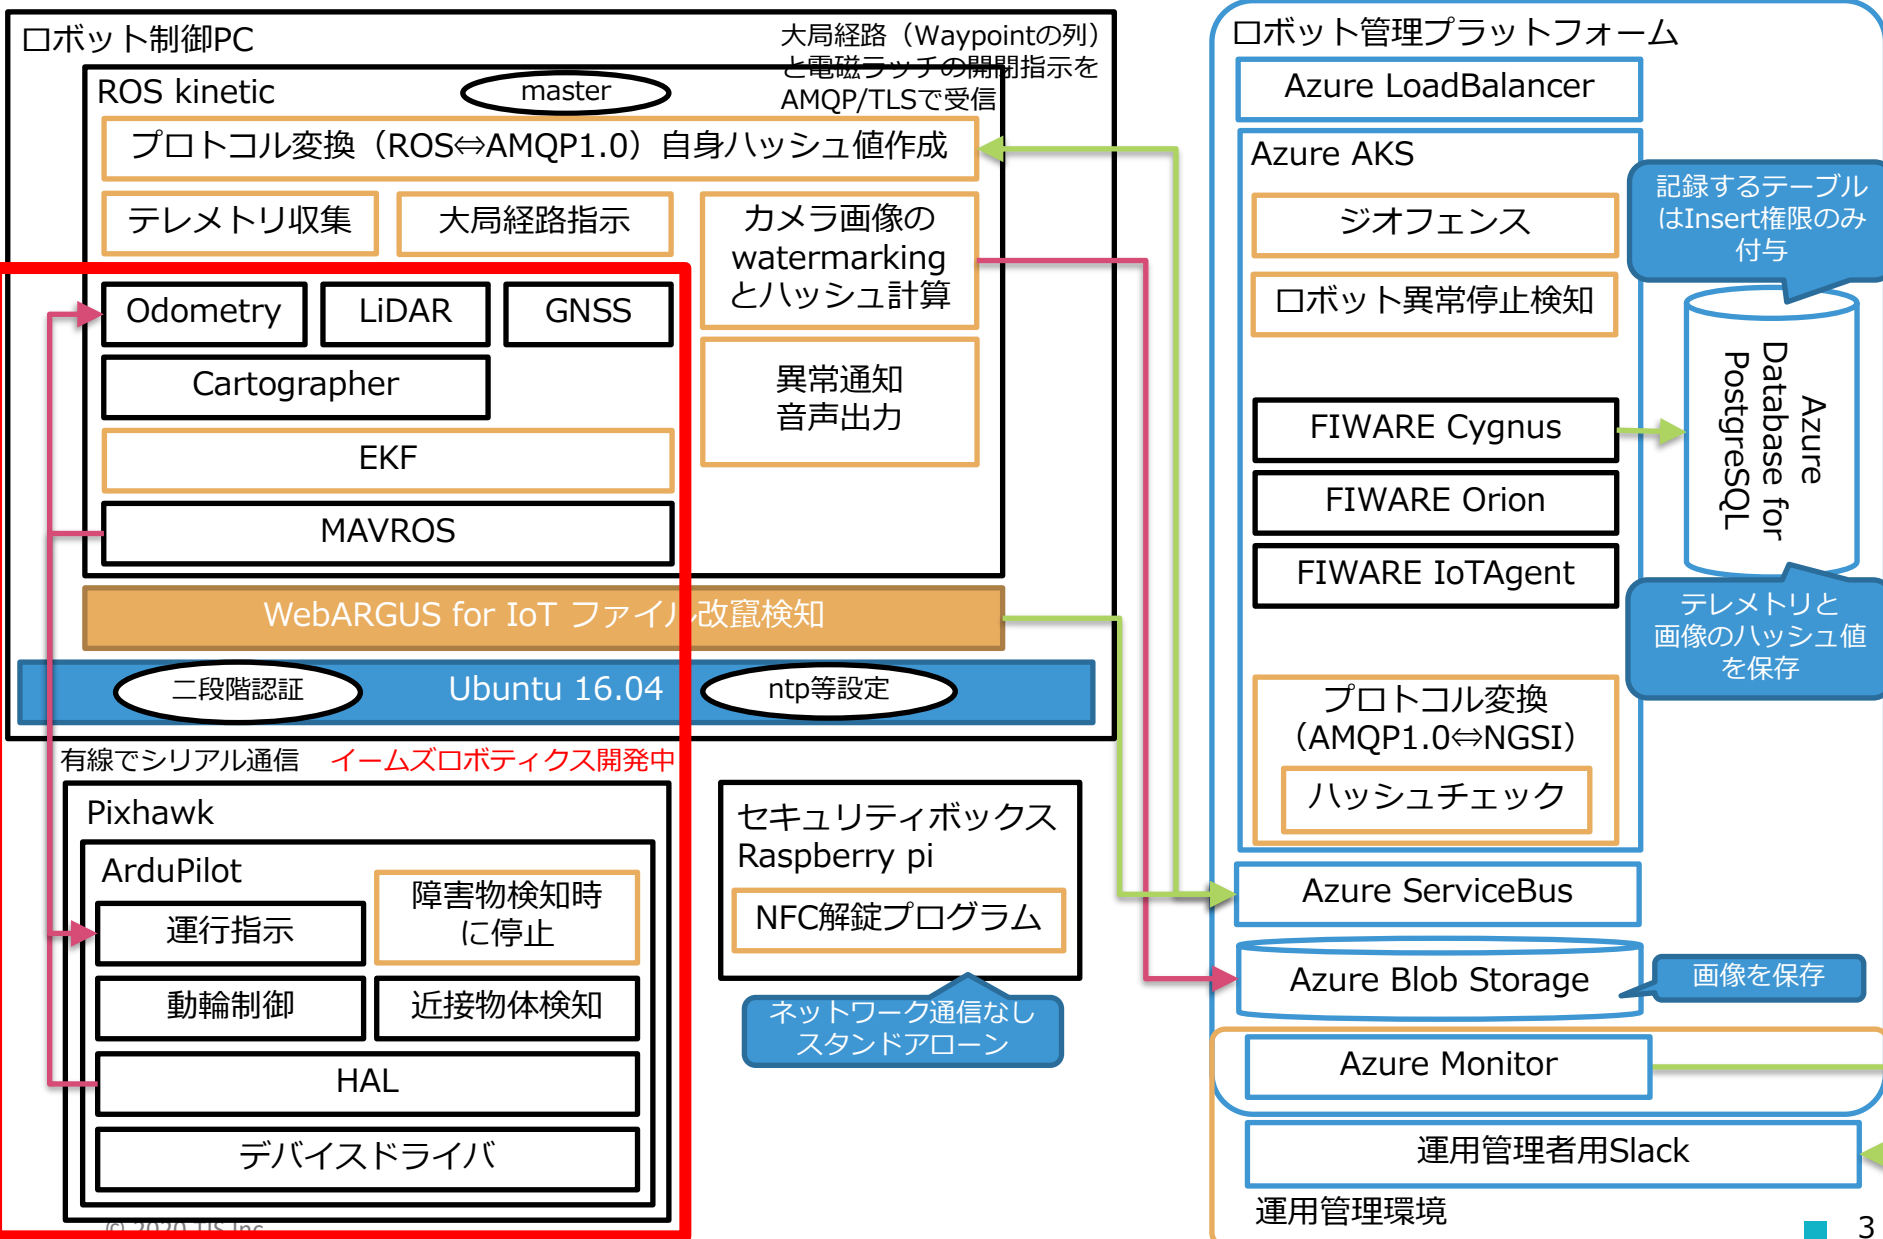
ロボット制御PC

大局経路（Waypointの列）と電磁ラッチの開閉指示をAMQP/TLSで受信

ROS kinetic

master

プロトコル変換（ROS⇔AMQP1.0）自身ハッシュ値作成

テレメトリ収集

大局経路指示

カメラ画像のwatermarkingとハッシュ計算

Odometry

LiDAR

GNSS

Cartographer

異常通知音声出力

EKF

MAVROS

WebARGUS for IoT ファイル改竄検知

二段階認証

Ubuntu 16.04

ntp等設定

有線でシリアル通信

イームズロボティクス開発中

Pixhawk

ArduPilot

障害物検知時に停止

運行指示

動輪制御

近接物体検知

HAL

デバイスドライバ

© 2020 TIS Inc.

セキュリティボックス Raspberry pi

NFC解錠プログラム

ネットワーク通信なしスタンドアローン

ロボット管理プラットフォーム

Azure LoadBalancer

Azure AKS

記録するテーブルはInsert権限のみ付与

ジオフェンス

ロボット異常停止検知

Azure Database for PostgreSQL

FIWARE Cygnus

FIWARE Orion

FIWARE IoTAgent

テレメトリと画像のハッシュ値を保存

プロトコル変換（AMQP1.0⇔NGSI）

ハッシュチェック

Azure ServiceBus

Azure Blob Storage

画像を保存

Azure Monitor

運用管理者用Slack

運用管理環境

3